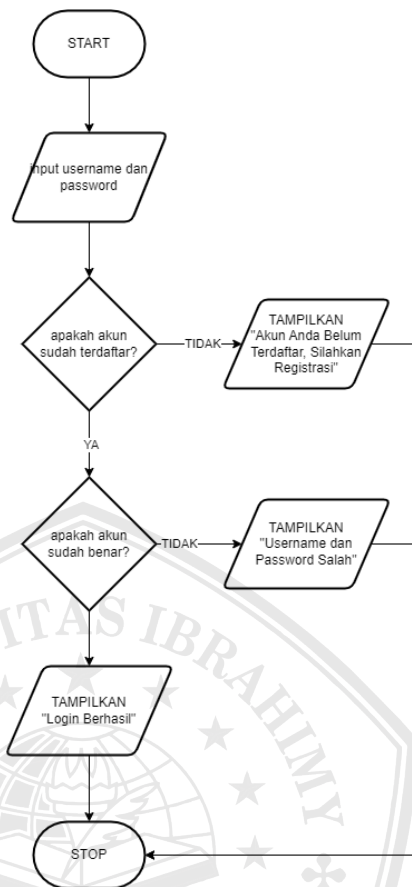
START

input username dan password

apakah akun sudah terdaftar?

TIDAK

TAMPILKAN "Akun Anda Belum Terdaftar, Silahkan Registrasi"

YA

apakah akun sudah benar?

TIDAK

TAMPILKAN "Username dan Password Salah"

TAMPILKAN "Login Berhasil"

STOP

ITAS IBRAHIMY